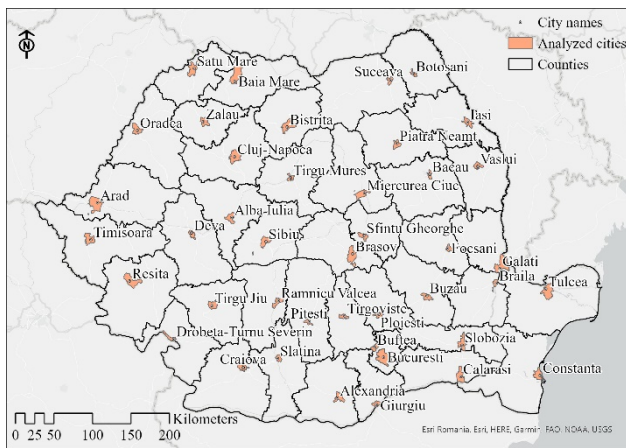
N

City names
Analyzed cities
Counties

Satu Mare
Baia Mare
Suceava
Botosani
Oradea
Zalau
Bistrita
Iasi
Piatra Neamt
Cluj-Napoca
Bacau
Vaslui
Tirgu Mures
Miercurea Ciuc
Arad
Alba-Iulia
Sfintu Gheorghe
Deva
Timisoara
Sibiu
Brasov
Focsani
Galati
Braila
Resita
Tulcea
Tirgu Jiu
Ramnicu Valcea
Buzau
Tirgoviste
Pitesti
Ploiesti
Drobeta-Turnu Severin
Slobozia
Buftea
Craiova
Slatina
Bucuresti
Constanta
Calarasi
Alexandria
Giurgiu

0 25 50 100 150 200
Kilometers

Esri Romania, Esri, HERE, Garmin, FAO, NOAA, USGS